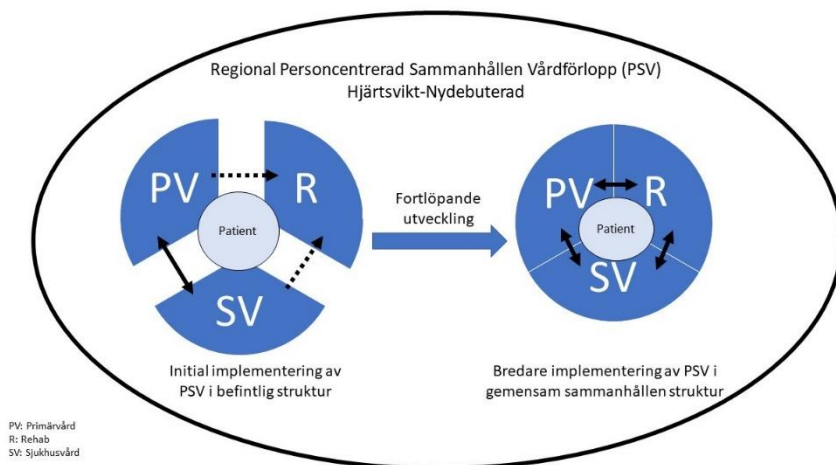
Regional Personcentrerad Sammanhållen Vårdförlopp (PSV)
Hjärtsvikt-Nydebuterad

PV

R

Patient

SV

Fortlöpande utveckling

PV

R

Patient

SV

Initial implementering av PSV i befintlig struktur

Bredare implementering av PSV i gemensam sammanhållen struktur

PV: Primärvård
R: Rehab
SV: Sjukhusvård